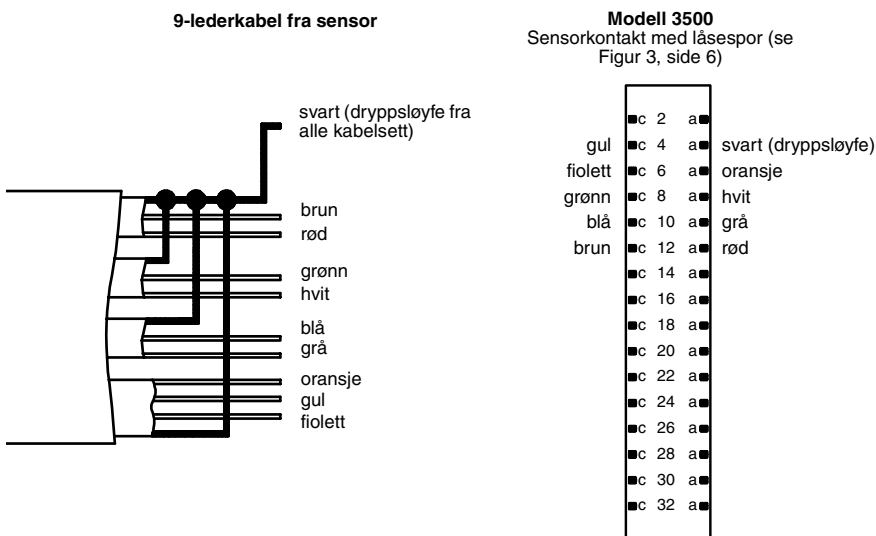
9-lederkabel fra sensor

svart (dryppsløyfe fra alle kabelsett)

brun
rød
grønn
hvit
blå
grå
oransje
gul
fiolett

Modell 3500
Sensorkontakt med låsespor (se Figur 3, side 6)

| | | | | |
|---|---|---|---|---|
| | c | 2 | a | |
| gul | c | 4 | a | svart (dryppsløyfe) |
| fiolett | c | 6 | a | oransje |
| grønn | c | 8 | a | hvit |
| blå | c | 10 | a | grå |
| brun | c | 12 | a | rød |
| | c | 14 | a | |
| | c | 16 | a | |
| | c | 18 | a | |
| | c | 20 | a | |
| | c | 22 | a | |
| | c | 24 | a | |
| | c | 26 | a | |
| | c | 28 | a | |
| | c | 30 | a | |
| | c | 32 | a | |